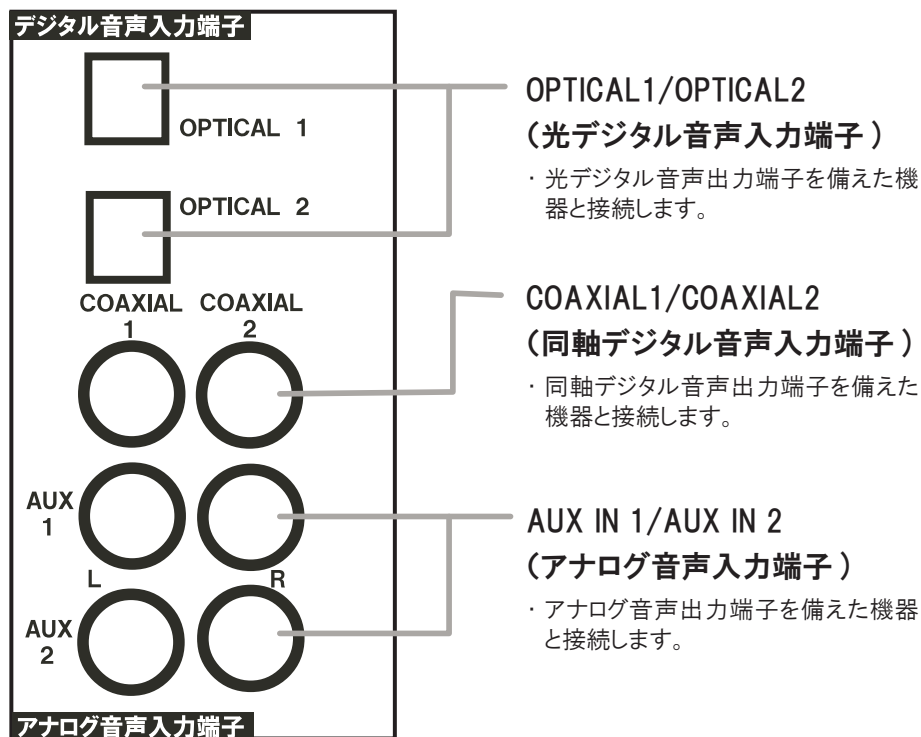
デジタル音声入力端子

OPTICAL 1

OPTICAL 2

COAXIAL 1 COAXIAL 2

AUX 1

L R

AUX 2

アナログ音声入力端子

OPTICAL1/OPTICAL2
(光デジタル音声入力端子 )
・光デジタル音声出力端子を備えた機器と接続します。

COAXIAL1/COAXIAL2
(同軸デジタル音声入力端子 )
・同軸デジタル音声出力端子を備えた機器と接続します。

AUX IN 1/AUX IN 2
(アナログ音声入力端子 )
・アナログ音声出力端子を備えた機器と接続します。